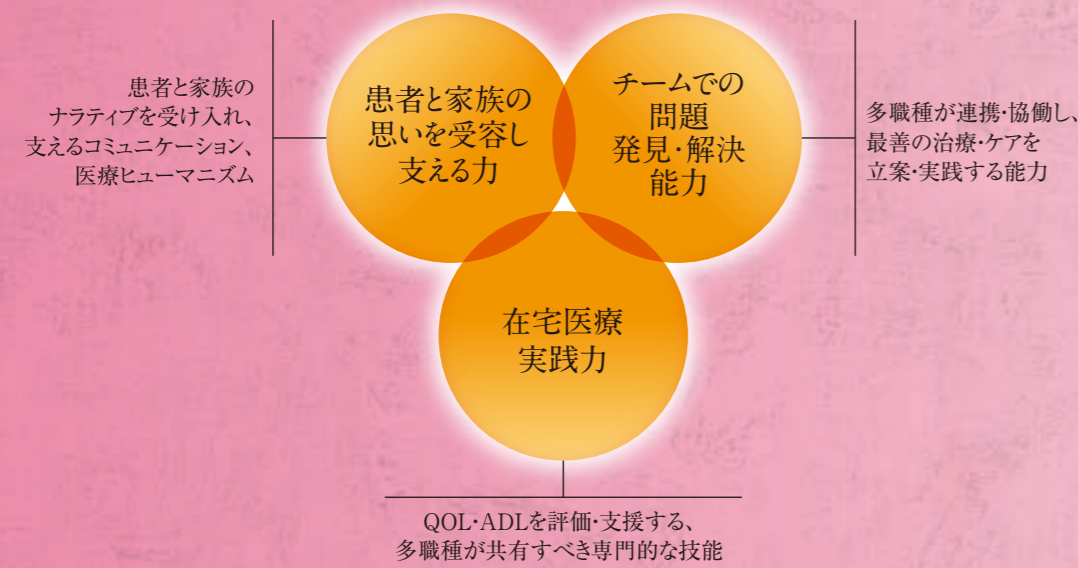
患者と家族の
ナラティブを受け入れ、
支えるコミュニケーション、
医療ヒューマニズム

患者と家族の
思いを受容し
支える力

チームでの
問題
発見・解決
能力

多職種が連携・協働し、
最善の治療・ケアを
立案・実践する能力

在宅医療
実践力

QOL・ADLを評価・支援する、
多職種が共有すべき専門的な技能